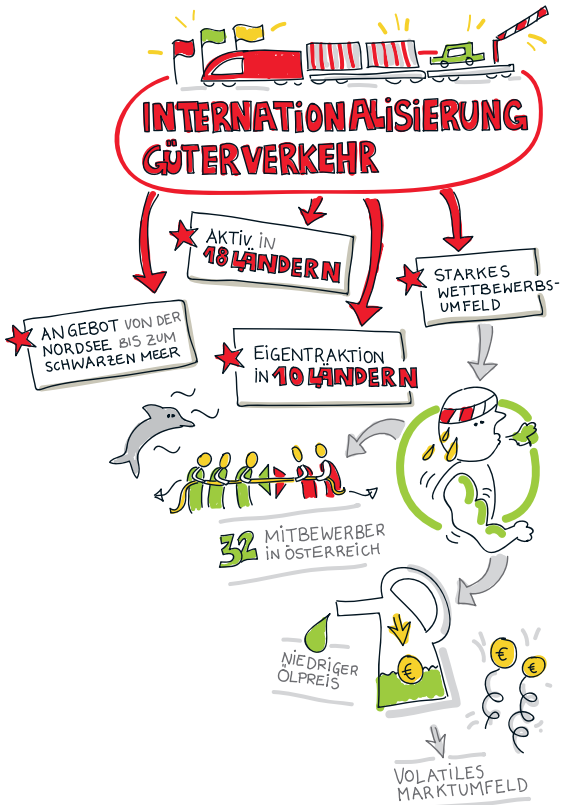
INTERNATIONALISIERUNG GÜTERVERKEHR

AKTIV IN 18 LÄNDERN

STARKES WETTBEWERBSUMFELD

ANGEBOT VON DER NORDSEE BIS ZUM SCHWARZEN MEER

EIGENTRAKTION IN 10 LÄNDERN

32 MITBEWERBER IN ÖSTERREICH

NIEDRIGER ÖLPREIS

€

€

€

VOLATILES MARKTUMFELD